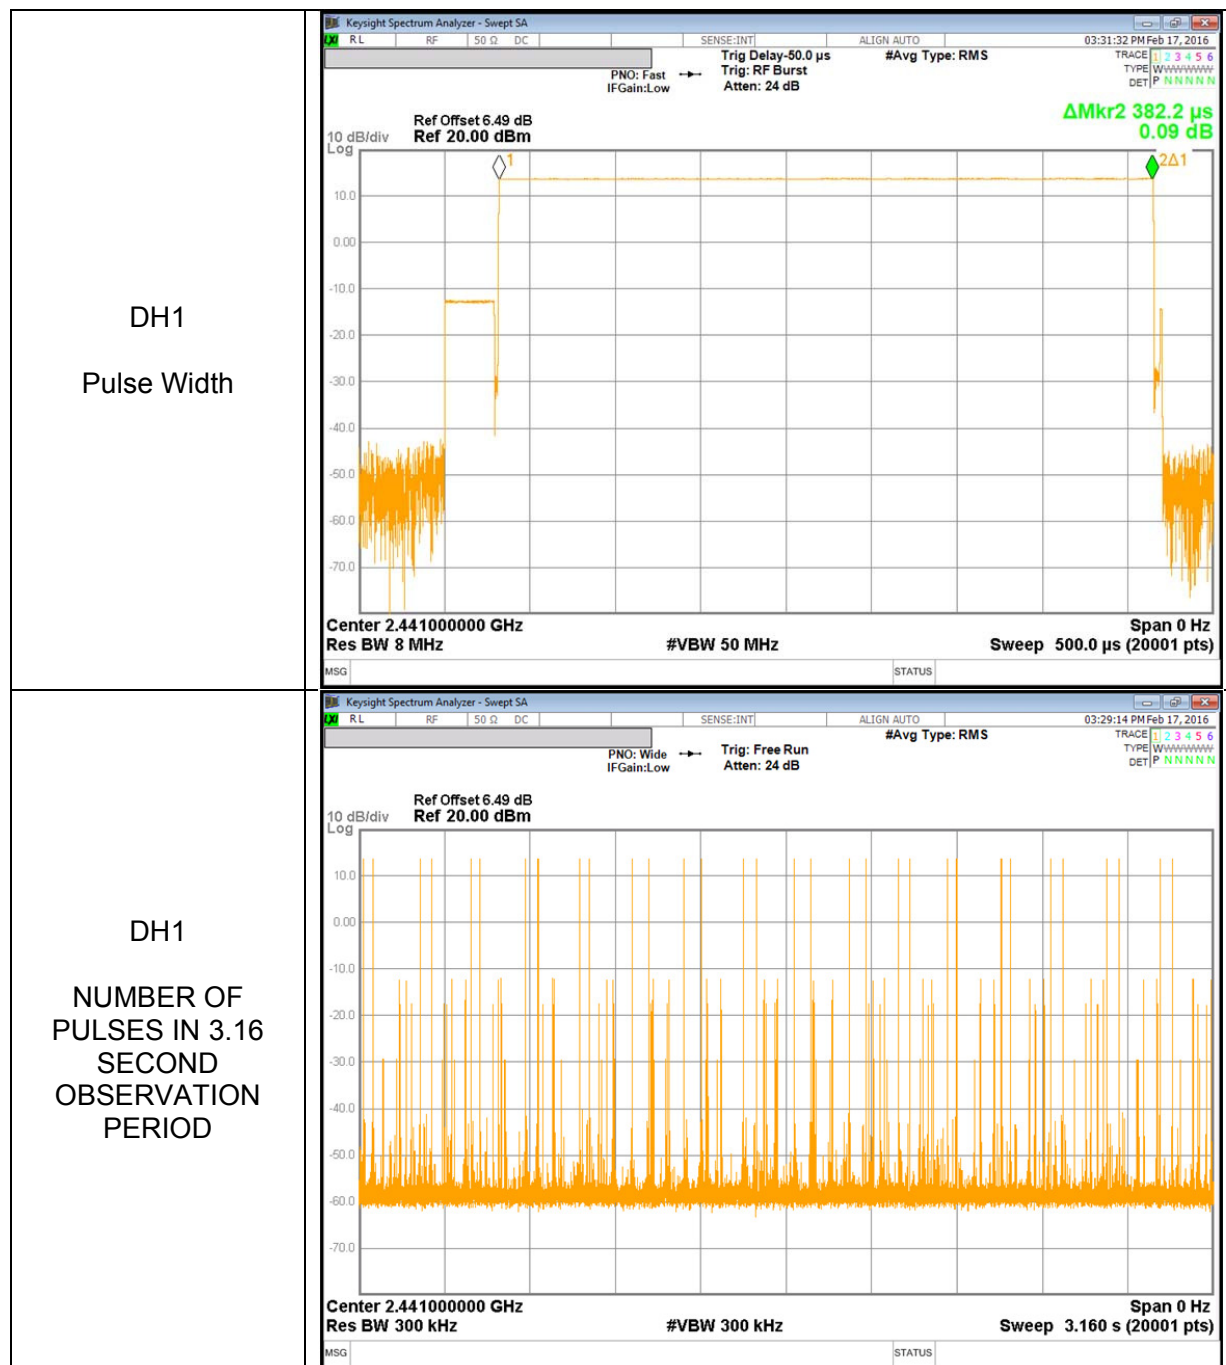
| DH1<br><br>Pulse Width | Keysight Spectrum Analyzer - Swept SA<br>RL RF 50 Ω DC SENSE:INT ALIGN AUTO 03:31:32 PM Feb 17, 2016<br>PNO: Fast IFGain:Low Trig Delay-50.0 μs Trig: RF Burst Atten: 24 dB #Avg Type: RMS TRACE 1 2 3 4 5 6 TYPE WWWWWW DET P N N N N N<br>Ref Offset 6.49 dB 10 dB/div Ref 20.00 dBm Log ΔMkr2 382.2 μs 0.09 dB<br>1 2Δ1<br>10.0 0.00 -10.0 -20.0 -30.0 -40.0 -50.0 -60.0 -70.0<br>Center 2.441000000 GHz Span 0 Hz<br>Res BW 8 MHz #VBW 50 MHz Sweep 500.0 μs (20001 pts)<br>MSG STATUS |
|---|---|
| DH1<br><br>NUMBER OF PULSES IN 3.16 SECOND OBSERVATION PERIOD | Keysight Spectrum Analyzer - Swept SA<br>RL RF 50 Ω DC SENSE:INT ALIGN AUTO 03:29:14 PM Feb 17, 2016<br>PNO: Wide IFGain:Low Trig: Free Run Atten: 24 dB #Avg Type: RMS TRACE 1 2 3 4 5 6 TYPE WWWWWW DET P N N N N N<br>Ref Offset 6.49 dB 10 dB/div Ref 20.00 dBm Log<br>10.0 0.00 -10.0 -20.0 -30.0 -40.0 -50.0 -60.0 -70.0<br>Center 2.441000000 GHz Span 0 Hz<br>Res BW 300 kHz #VBW 300 kHz Sweep 3.160 s (20001 pts)<br>MSG STATUS |